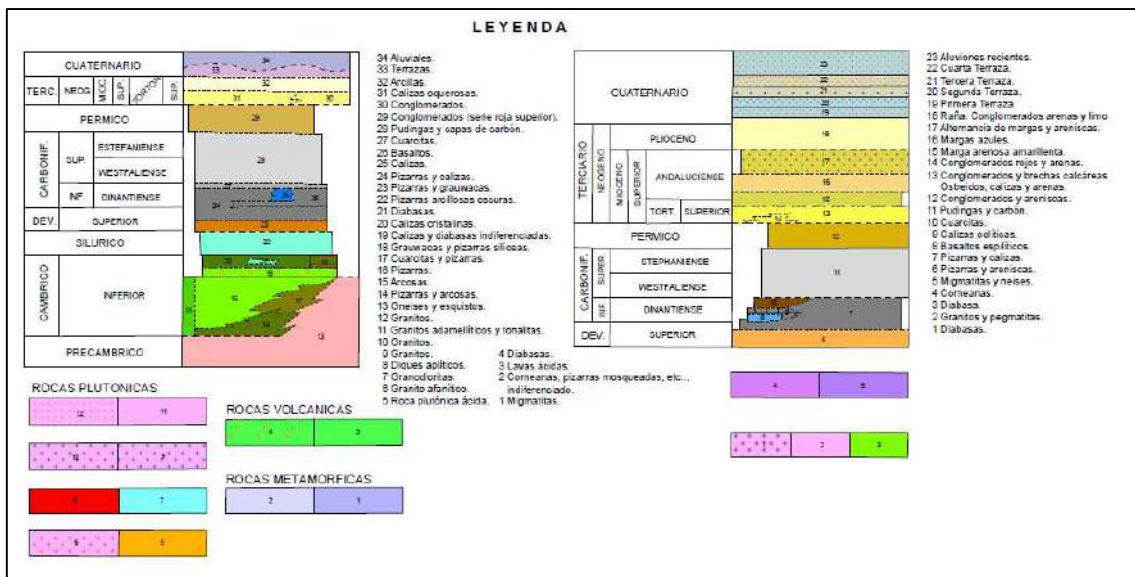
LEYENDA

| CUATERNARIO | | |
|---|---|---|
| TERC. | NEOG. | MIOC. SUP. TORTON. SUP. |
| PERMICO | | |
| CARBONIF. | SUP. | ESTEFANIENSE |
| | | WESTFALIENSE |
| | INF. | DINANTIENSE |
| DEV. | SUPERIOR | |
| SILURICO | | |
| CAMBRICO | INFERIOR | |
| PRECAMBRICO | | |

34 Aluviales.
33 Terrazas.
32 Arcillas.
31 Calizas oquerosas.
30 Conglomerados.
29 Conglomerados (serie roja superior).
28 Pudingas y capas de carbón.
27 Cuarcitas.
26 Basaltos.
25 Calizas.
24 Pizarras y calizas.
23 Pizarras y grauwacas.
22 Pizarras arcillosas oscuras.
21 Diabasas.
20 Calizas cristalinas.
19 Calizas y diabasas indiferenciadas.
18 Grauwacas y pizarras silíceas.
17 Cuarcitas y pizarras.
16 Pizarras.
15 Arcosas.
14 Pizarras y arcosas.
13 Gneises y esquistos.
12 Granitos.
11 Granitos adamellíticos y tonalitas.
10 Granitos.
9 Granitos.
8 Diques aplíticos.
7 Granodioritas.
6 Granito afanítico.
5 Roca plutónica ácida.
4 Diabasas.
3 Lavas ácidas.
2 Corneanas, pizarras mosqueadas, etc., indiferenciado.
1 Migmatitas.

ROCAS PLUTONICAS
12 11
10 9
8 7
6 5

ROCAS VOLCANICAS
4 3

ROCAS METAMORFICAS
2 1

| CUATERNARIO | | | |
|---|---|---|---|
| TERCIARIO | NEOGENO | PLIOCENO | |
| | | MIOCENO SUPERIOR | ANDALUCIENSE |
| | | | TORT. SUPERIOR |
| PERMICO | | | |
| CARBONIF. | SUPER. | STEPHANIENSE | |
| | | WESTFALIENSE | |
| | INF. | DINANTIENSE | |
| DEV. | SUPERIOR | | |

23 Aluviones recientes.
22 Cuarta Terraza.
21 Tercera Terraza.
20 Segunda Terraza.
19 Primera Terraza.
18 Raña: Conglomerados arenas y limo.
17 Alternancia de margas y areniscas.
16 Margas azules.
15 Marga arenosa amarillenta.
14 Conglomerados rojos y arenas.
13 Conglomerados y brechas calcáreas. Osteoides, calizas y arenas.
12 Conglomerados y areniscas.
11 Pudingas y carbón.
10 Cuarcitas.
9 Calizas oolíticas.
8 Basaltos espilíticos.
7 Pizarras y calizas.
6 Pizarras y areniscas.
5 Migmatitas y neises.
4 Corneanas.
3 Diabasa.
2 Granitos y pegmatitas.
1 Diabasas.

4 5
1 2 3